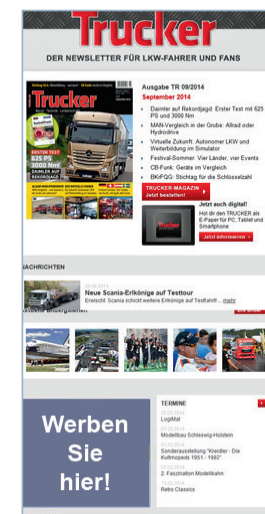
Trucker

DER NEWSLETTER FÜR LKW-FAHRER UND FANS

Trucker

ERSTER TEST 625 PS 3000 Nm

Ausgabe TR 09/2014
September 2014

- Daimler auf Rekordjagd: Erster Test mit 625 PS und 3000 Nm
- MAN-Vergleich in der Grube: Allrad oder Hydrodrive
- Virtuelle Zukunft: Autonomer LKW und Weiterbildung im Simulator
- Festival-Sommer: Vier Länder, vier Events
- CB-Funk: Geräte im Vergleich
- BKrFQG: Stichtag für die Schlüsselzahl

TRUCKER-MAGAZIN Jetzt bestellen!

Jetzt auch digital!
Hol dir den TRUCKER als E-Paper für PC, Tablet und Smartphone

Jetzt informieren »

NACHRICHTEN

Neue Scania-Erlkönige auf Testtour
Erwischt: Scania schickt weitere Erlkönige auf Testfahrt ... mehr

Werben Sie hier!

TERMINE

LogiMat

Modellbau Schleswig-Holstein

Sonderausstellung "Kreidler - Die Kultmopeds 1951 - 1982"

2. Faszination Modellbahn

Retro Classics